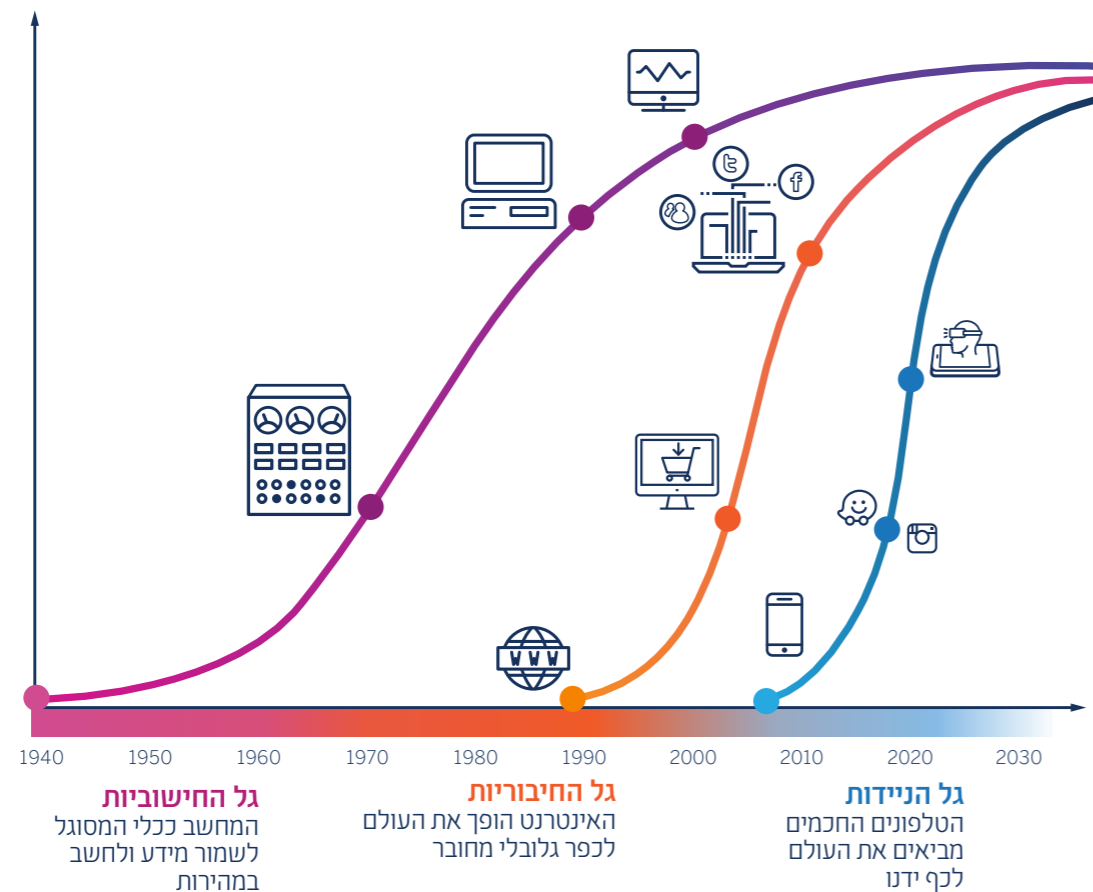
WWW

1940 1950 1960 1970 1980 1990 2000 2010 2020 2030

גל החישוביות
המחשב ככלי המסוגל לשמור מידע ולחשב במהירות

גל החיבוריות
האינטרנט הופך את העולם לכפר גלובלי מחובר

גל הניידות
הטלפונים החכמים מביאים את העולם לכף ידנו